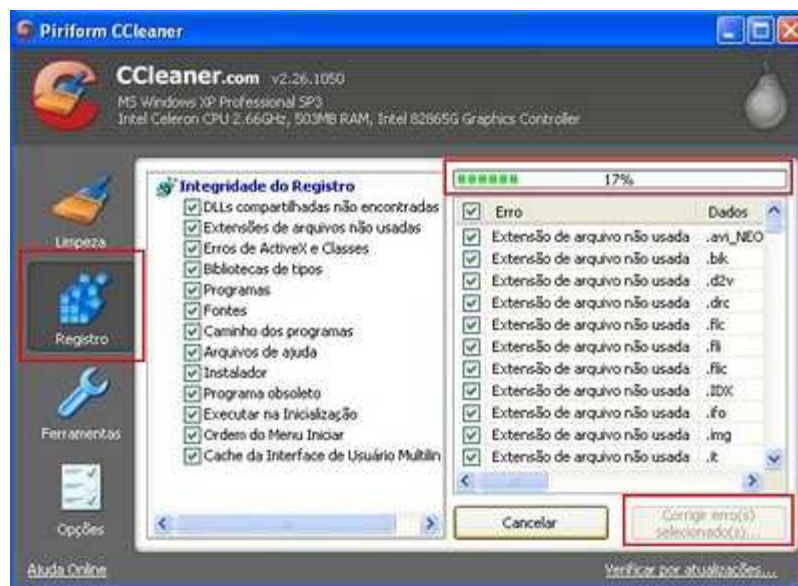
Piriform CCleaner

CCleaner.com v2.26.1050
MS Windows XP Professional SP3
Intel Celeron CPU 2.66GHz, 503MB RAM, Intel 82865G Graphics Controller

Limpeza
Registro
Ferramentas
Opções

Integridade do Registro
DLLs compartilhadas não encontradas
Extensões de arquivos não usadas
Erros de ActiveX e Classes
Bibliotecas de tipos
Programas
Fontes
Caminho dos programas
Arquivos de ajuda
Instalador
Programa obsoleto
Executar na Inicialização
Ordem do Menu Iniciar
Cache da Interface de Usuário Multilin

17%

| Erro | Dados |
|---|---|
| Extensão de arquivo não usada | .avi_NEO |
| Extensão de arquivo não usada | .bik |
| Extensão de arquivo não usada | .d2v |
| Extensão de arquivo não usada | .drc |
| Extensão de arquivo não usada | .flc |
| Extensão de arquivo não usada | .fli |
| Extensão de arquivo não usada | .flic |
| Extensão de arquivo não usada | .IDX |
| Extensão de arquivo não usada | .ifo |
| Extensão de arquivo não usada | .img |
| Extensão de arquivo não usada | .it |

Cancelar
Corrigir erro(s) selecionado(s)...

Ajuda Online
Verificar por atualizações...